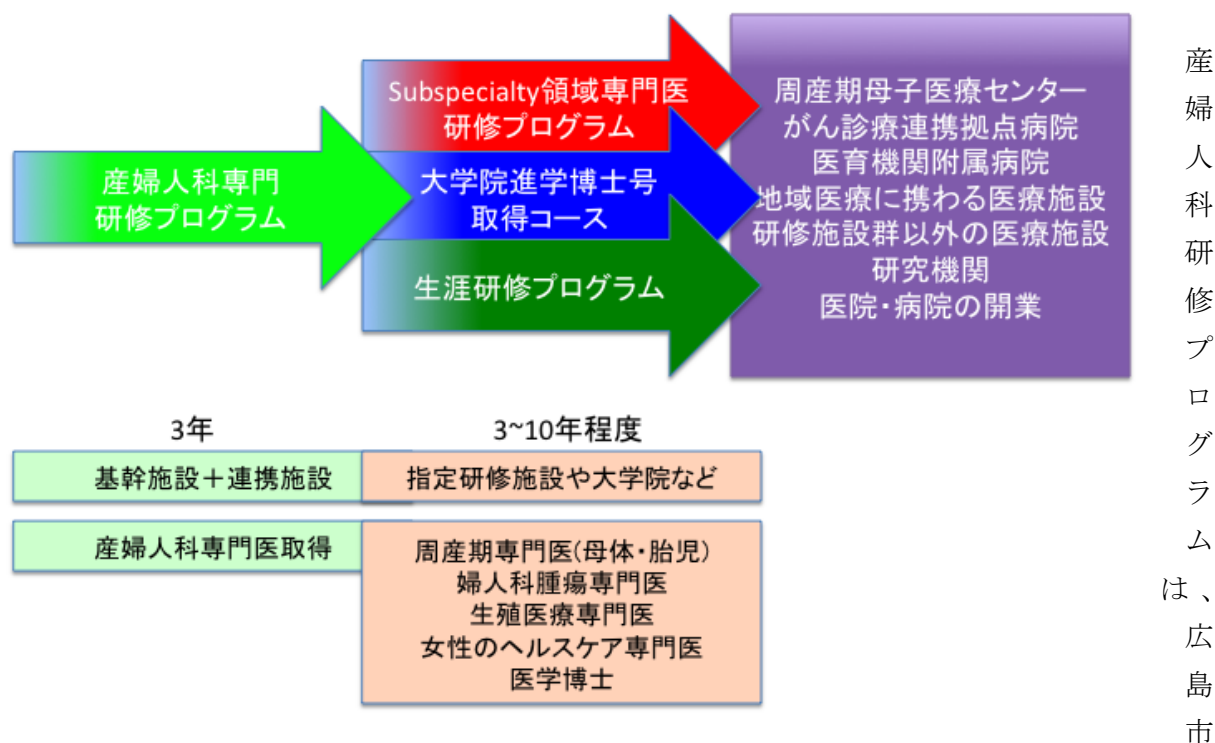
産婦人科専門
研修プログラム

Subspecialty領域専門医
研修プログラム

大学院進学博士号
取得コース

生涯研修プログラム

周産期母子医療センター
がん診療連携拠点病院
医育機関附属病院
地域医療に携わる医療施設
研修施設群以外の医療施設
研究機関
医院・病院の開業

3年

3~10年程度

基幹施設＋連携施設

指定研修施設や大学院など

産婦人科専門医取得

周産期専門医(母体・胎児)
婦人科腫瘍専門医
生殖医療専門医
女性のヘルスケア専門医
医学博士

産婦人科研修プログラムは、広島市